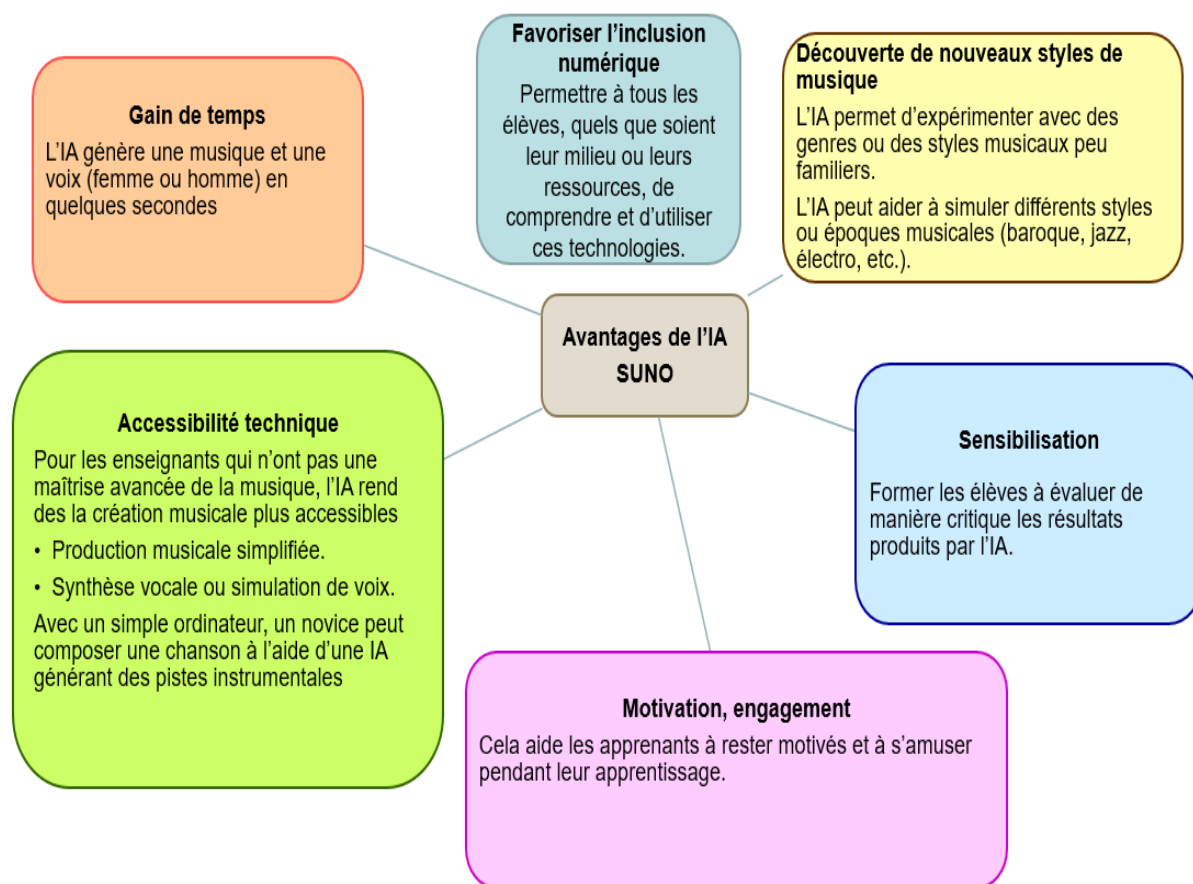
Avantages de l’IA SUNO

Gain de temps

L’IA génère une musique et une voix (femme ou homme) en quelques secondes

Favoriser l’inclusion numérique

Permettre à tous les élèves, quels que soient leur milieu ou leurs ressources, de comprendre et d’utiliser ces technologies.

Découverte de nouveaux styles de musique

L’IA permet d’expérimenter avec des genres ou des styles musicaux peu familiers.

L’IA peut aider à simuler différents styles ou époques musicales (baroque, jazz, électro, etc.).

Accessibilité technique

Pour les enseignants qui n’ont pas une maîtrise avancée de la musique, l’IA rend des la création musicale plus accessibles

• Production musicale simplifiée.

• Synthèse vocale ou simulation de voix.

Avec un simple ordinateur, un novice peut composer une chanson à l’aide d’une IA générant des pistes instrumentales

Sensibilisation

Former les élèves à évaluer de manière critique les résultats produits par l’IA.

Motivation, engagement

Cela aide les apprenants à rester motivés et à s’amuser pendant leur apprentissage.